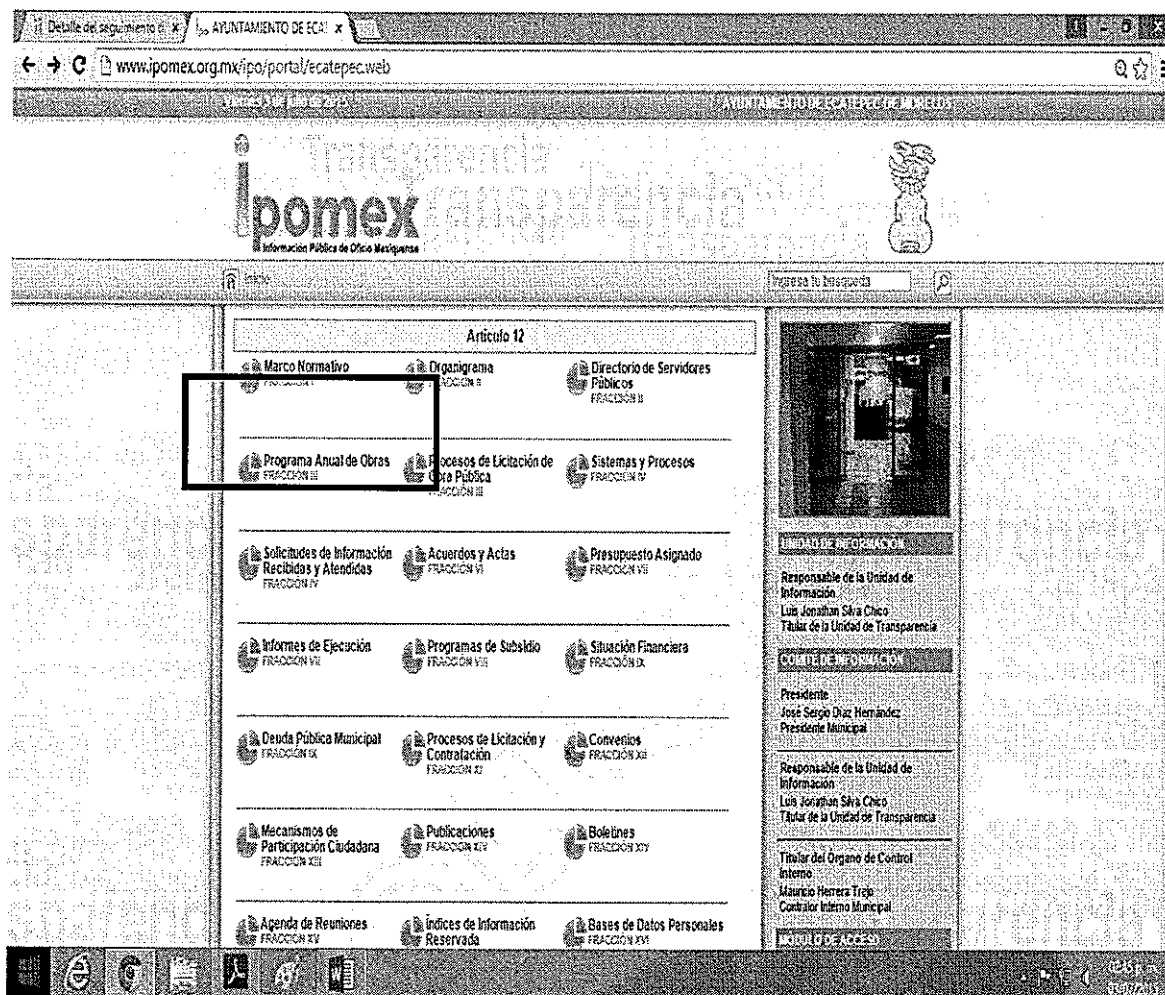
Detalle del seguimiento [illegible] | AYUNTAMIENTO DE ECAT
www.ipomex.org.mx/ipo/portal/ecatepec.web
Viernes 3 de julio de 2015 | AYUNTAMIENTO DE ECATEPEC DE MORELOS

ipomex
Información Pública de Oficio Mexiquense
Transparencia

Inicio
Ingresa tu búsqueda

Artículo 12

Marco Normativo
FRACCIÓN I

Organigrama
FRACCIÓN II

Directorio de Servidores Públicos
FRACCIÓN II

Programa Anual de Obras
FRACCIÓN III

Procesos de Licitación de Obra Pública
FRACCIÓN III

Sistemas y Procesos
FRACCIÓN IV

Solicitudes de Información Recibidas y Atendidas
FRACCIÓN IV

Acuerdos y Actas
FRACCIÓN VI

Presupuesto Asignado
FRACCIÓN VII

Informes de Ejecución
FRACCIÓN VII

Programas de Subsidio
FRACCIÓN VIII

Situación Financiera
FRACCIÓN IX

Deuda Pública Municipal
FRACCIÓN IX

Procesos de Licitación y Contratación
FRACCIÓN XI

Convenios
FRACCIÓN XII

Mecanismos de Participación Ciudadana
FRACCIÓN XIII

Publicaciones
FRACCIÓN XIV

Boletines
FRACCIÓN XIV

Agenda de Reuniones
FRACCIÓN XV

Índices de Información Reservada

Bases de Datos Personales
FRACCIÓN XVI

UNIDAD DE INFORMACIÓN
Responsable de la Unidad de Información
Luis Jonathan Silva Chico
Titular de la Unidad de Transparencia

COMITÉ DE INFORMACIÓN
Presidente
José Sergio Díaz Hernández
Presidente Municipal

Responsable de la Unidad de Información
Luis Jonathan Silva Chico
Titular de la Unidad de Transparencia

Titular del Órgano de Control Interno
Mauricio Herrera Trejo
Contralor Interno Municipal

MÓDULO DE ACCESO

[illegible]